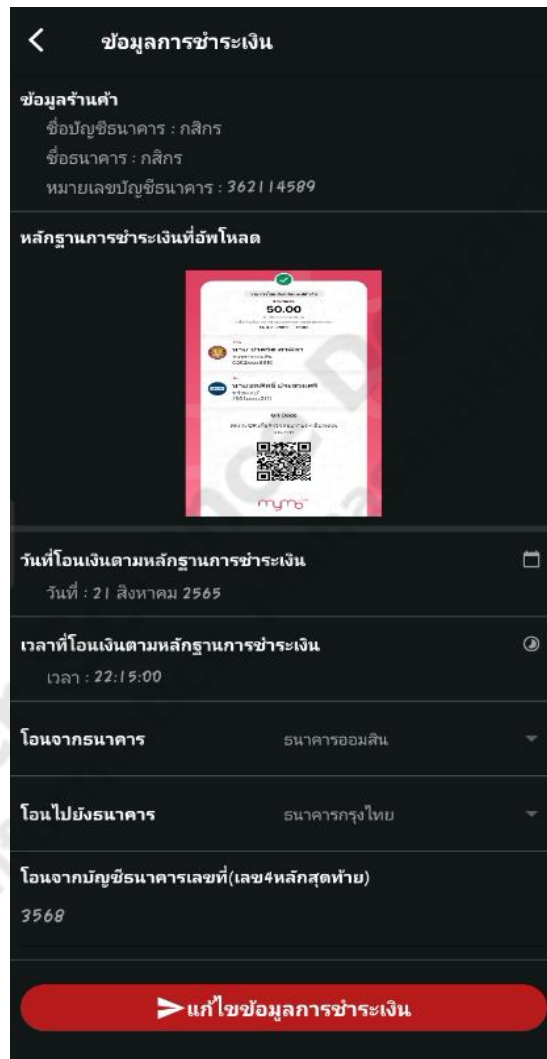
ข้อมูลการชำระเงิน

ข้อมูลร้านค้า
ชื่อบัญชีธนาคาร : กสิกร
ชื่อธนาคาร : กสิกร
หมายเลขบัญชีธนาคาร : 362114589

หลักฐานการชำระเงินที่อัพโหลด

50.00

mymo

วันที่โอนเงินตามหลักฐานการชำระเงิน
วันที่ : 21 สิงหาคม 2565

เวลาที่โอนเงินตามหลักฐานการชำระเงิน
เวลา : 22:15:00

โอนจากธนาคาร ธนาคารออมสิน

โอนไปยังธนาคาร ธนาคารกรุงไทย

โอนจากบัญชีธนาคารเลขที่(เลข4หลักสุดท้าย)
3568

แก้ไขข้อมูลการชำระเงิน